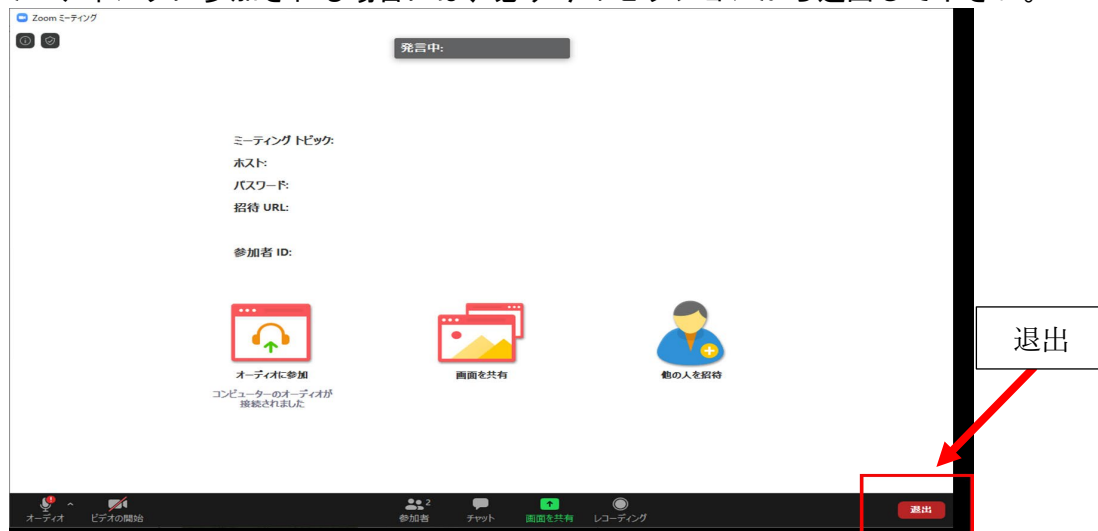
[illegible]

Zoom ミーティング

発言中:

ミーティング トピック:
ホスト:
パスワード:
招待 URL:

参加者 ID:

オーディオに参加
コンピューターのオーディオが接続されました

画面を共有

他の人を招待

退出

オーディオ
ビデオの開始
参加者 2
チャット
画面を共有
レコーディング
退出